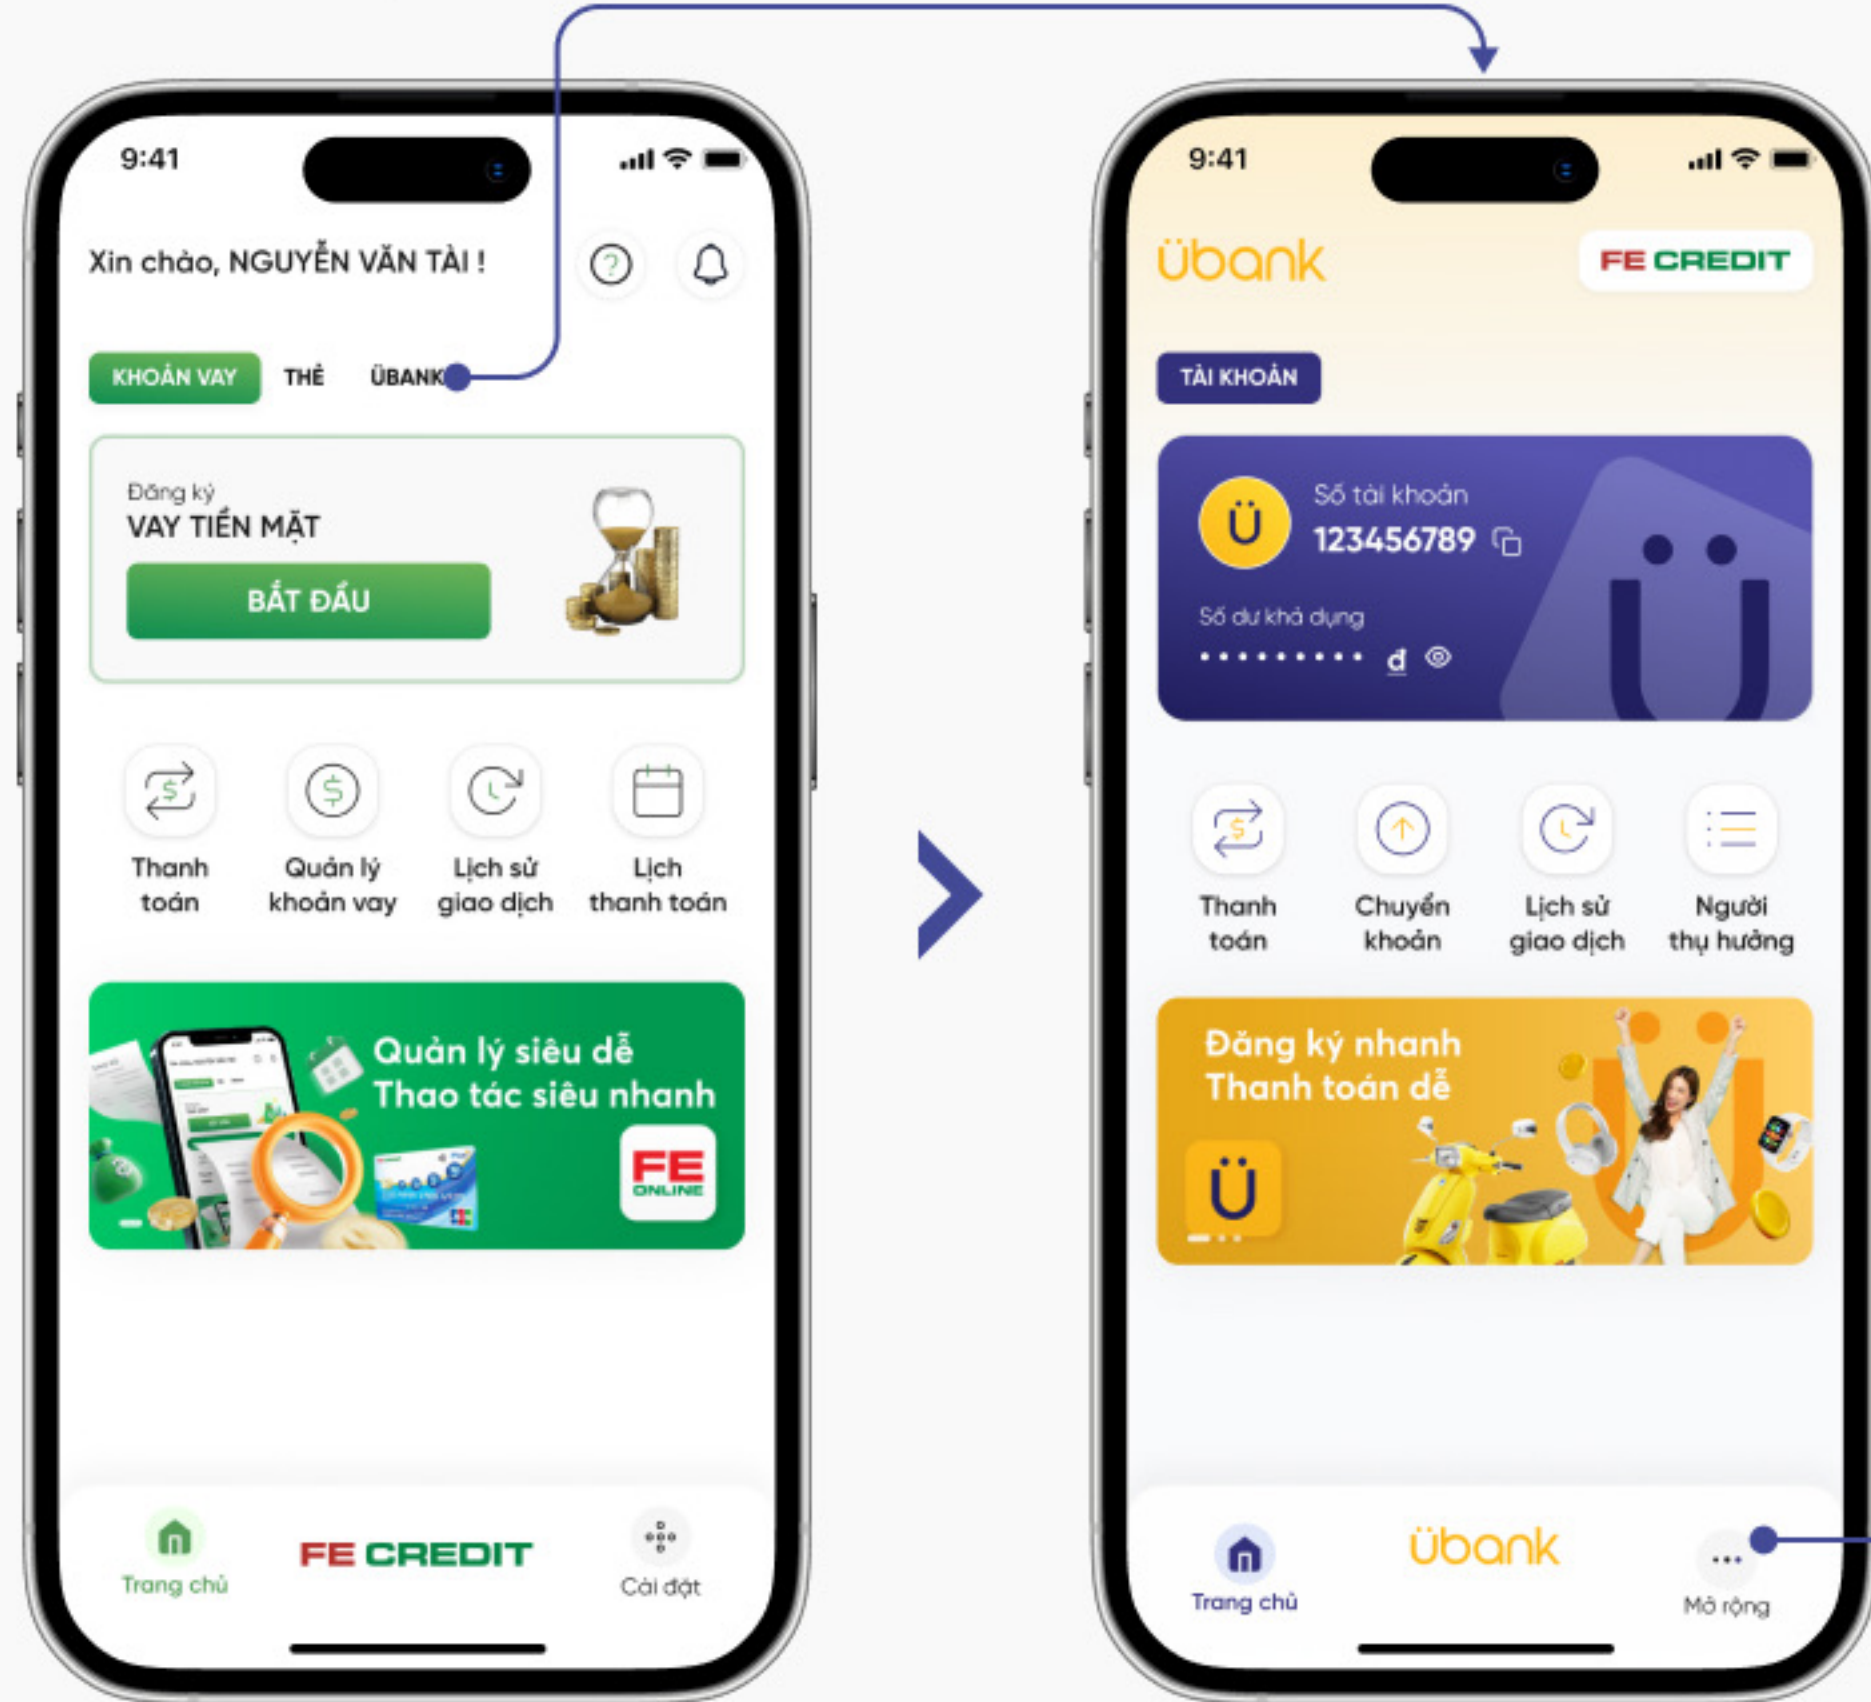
9:41

Xin chào, NGUYỄN VĂN TÀI !

KHOẢN VAY THẺ ÜBANK

Đăng ký
VAY TIỀN MẶT
BẮT ĐẦU

Thanh toán
Quản lý khoản vay
Lịch sử giao dịch
Lịch thanh toán

Quản lý siêu dễ
Thao tác siêu nhanh
FE ONLINE

Trang chủ
FE CREDIT
Cài đặt

9:41

übank
FE CREDIT

TÀI KHOẢN

Ü
Số tài khoản
123456789
Số dư khả dụng
••••••••• đ

Thanh toán
Chuyển khoản
Lịch sử giao dịch
Người thụ hưởng

Đăng ký nhanh
Thanh toán dễ
Ü

Trang chủ
übank
Mở rộng